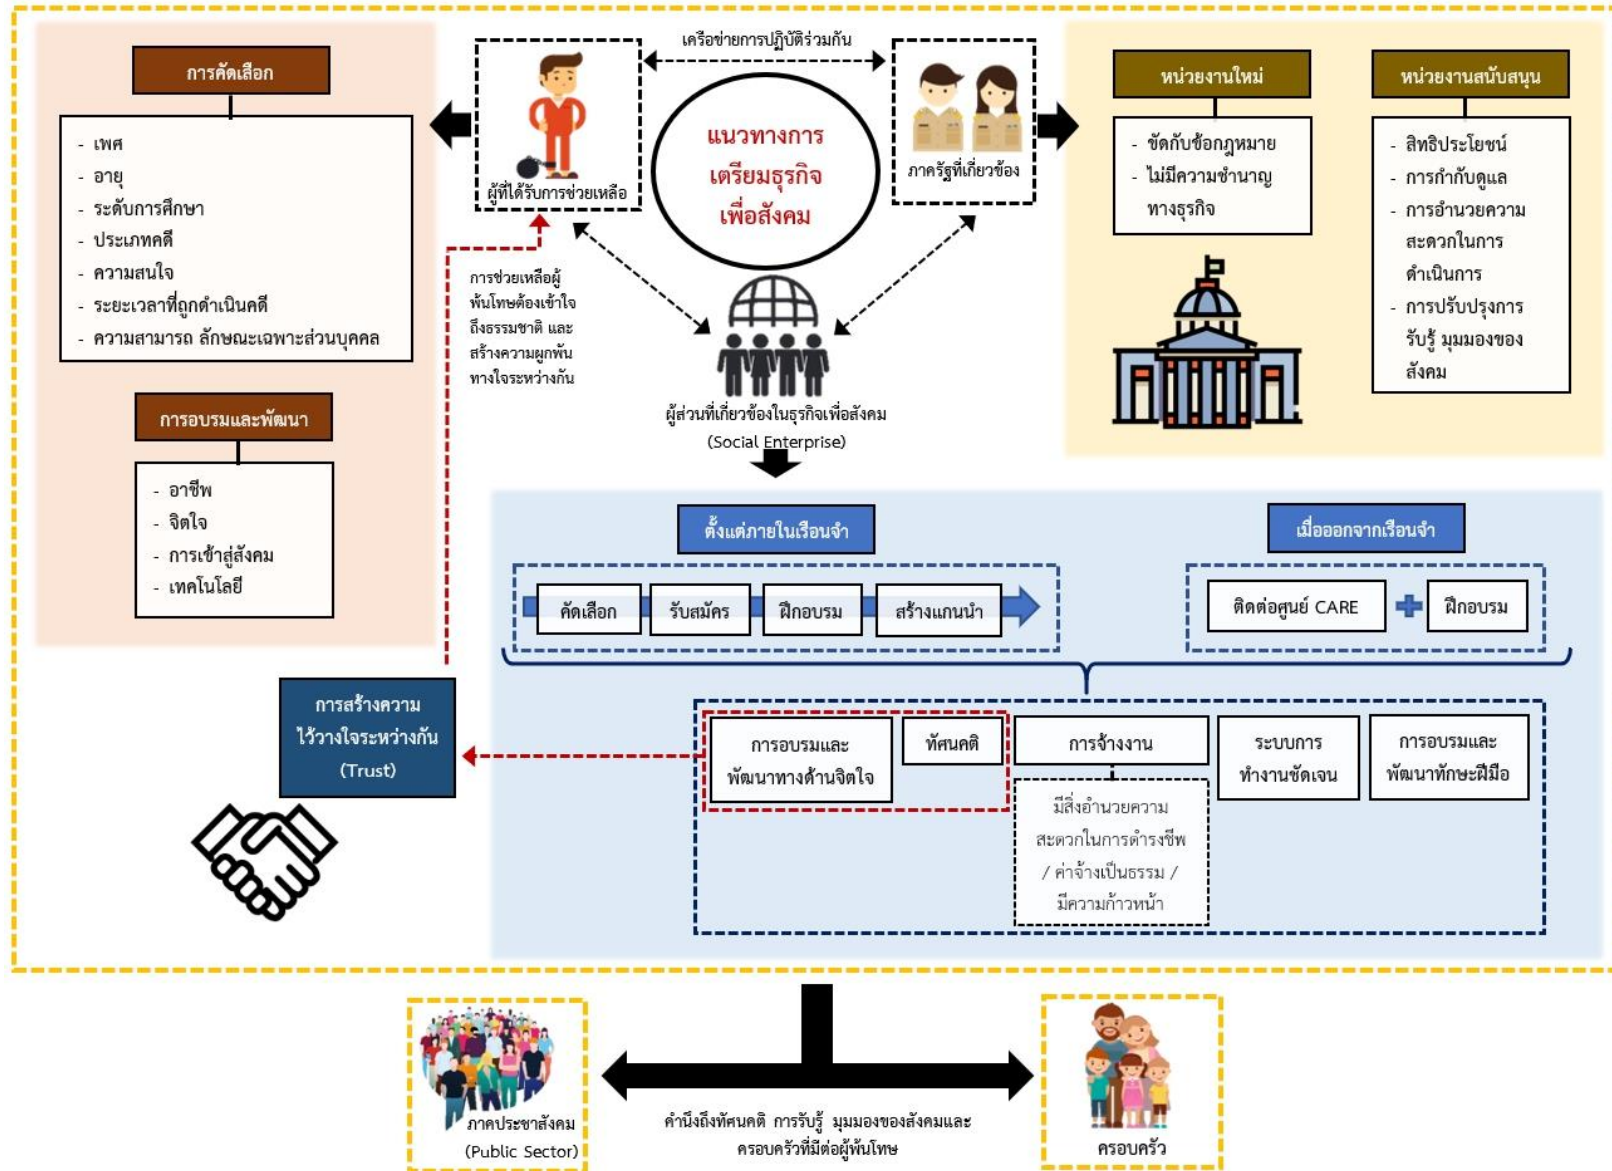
การคัดเลือก

- เพศ
- อายุ
- ระดับการศึกษา
- ประเภทคดี
- ความสนใจ
- ระยะเวลาที่ถูกดำเนินคดี
- ความสามารถ ลักษณะเฉพาะส่วนบุคคล

การอบรมและพัฒนา

- อาชีพ
- จิตใจ
- การเข้าสู่สังคม
- เทคโนโลยี

เครือข่ายการปฏิบัติร่วมกัน

ผู้ที่ได้รับการช่วยเหลือ

แนวทางการเตรียมธุรกิจเพื่อสังคม

ภาครัฐที่เกี่ยวข้อง

การช่วยเหลือผู้พ้นโทษต้องเข้าใจถึงธรรมชาติ และสร้างความผูกพันทางใจระหว่างกัน

ผู้ส่วนที่เกี่ยวข้องในธุรกิจเพื่อสังคม (Social Enterprise)

หน่วยงานใหม่

- ขัดกับข้อกฎหมาย
- ไม่มีความชำนาญทางธุรกิจ

หน่วยงานสนับสนุน

- สิทธิประโยชน์
- การกำกับดูแล
- การอำนวยความสะดวกในการดำเนินการ
- การปรับปรุงการรับรู้ มุมมองของสังคม

ตั้งแต่ภายในเรือนจำ

คัดเลือก
รับสมัคร
ฝึกอบรม
สร้างแกนนำ

เมื่อออกจากเรือนจำ

ติดต่อศูนย์ CARE
ฝึกอบรม

การสร้างความไว้วางใจระหว่างกัน (Trust)

การอบรมและพัฒนาทางด้านจิตใจ
ทัศนคติ
การจ้างงาน
มีสิ่งอำนวยความสะดวกในการดำรงชีพ / ค่าจ้างเป็นธรรม / มีความก้าวหน้า
ระบบการทำงานชัดเจน
การอบรมและพัฒนาทักษะฝีมือ

ภาคประชาสังคม (Public Sector)

คำนึงถึงทัศนคติ การรับรู้ มุมมองของสังคมและครอบครัวที่มีต่อผู้พ้นโทษ

ครอบครัว